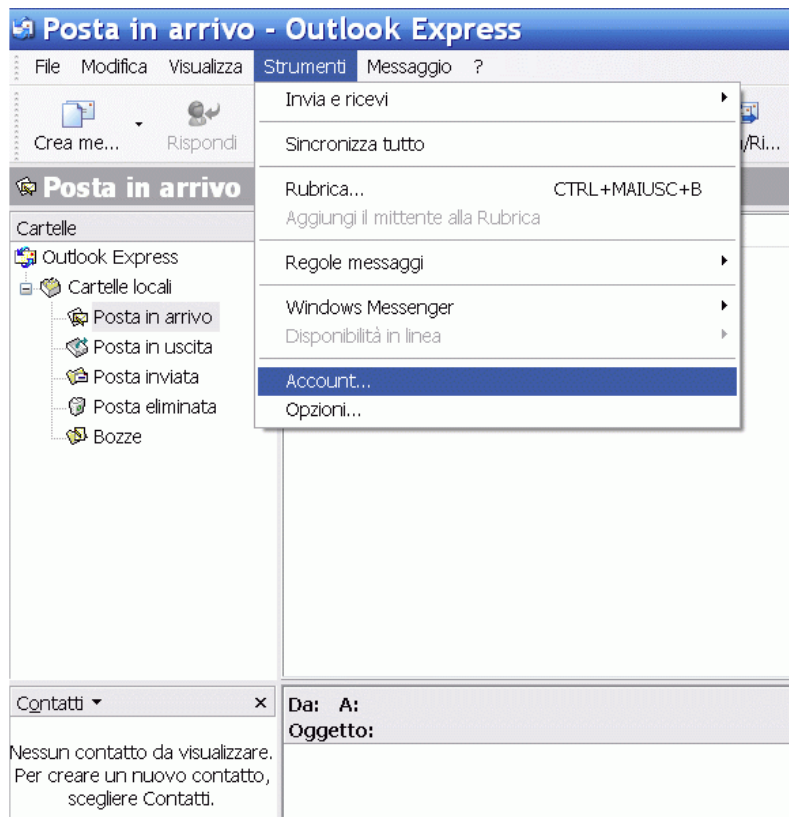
Posta in arrivo - Outlook Express

File Modifica Visualizza Strumenti Messaggio ?

Crea me... Rispondi

/Ri...

Posta in arrivo

Invia e ricevi

Sincronizza tutto

Rubrica... CTRL+MAIUSC+B

Aggiungi il mittente alla Rubrica

Regole messaggi

Windows Messenger

Disponibilità in linea

Account...

Opzioni...

Cartelle

Outlook Express

Cartelle locali

Posta in arrivo

Posta in uscita

Posta inviata

Posta eliminata

Bozze

Contatti ▾ ×

Nessun contatto da visualizzare. Per creare un nuovo contatto, scegliere Contatti.

Da: A:

Oggetto: